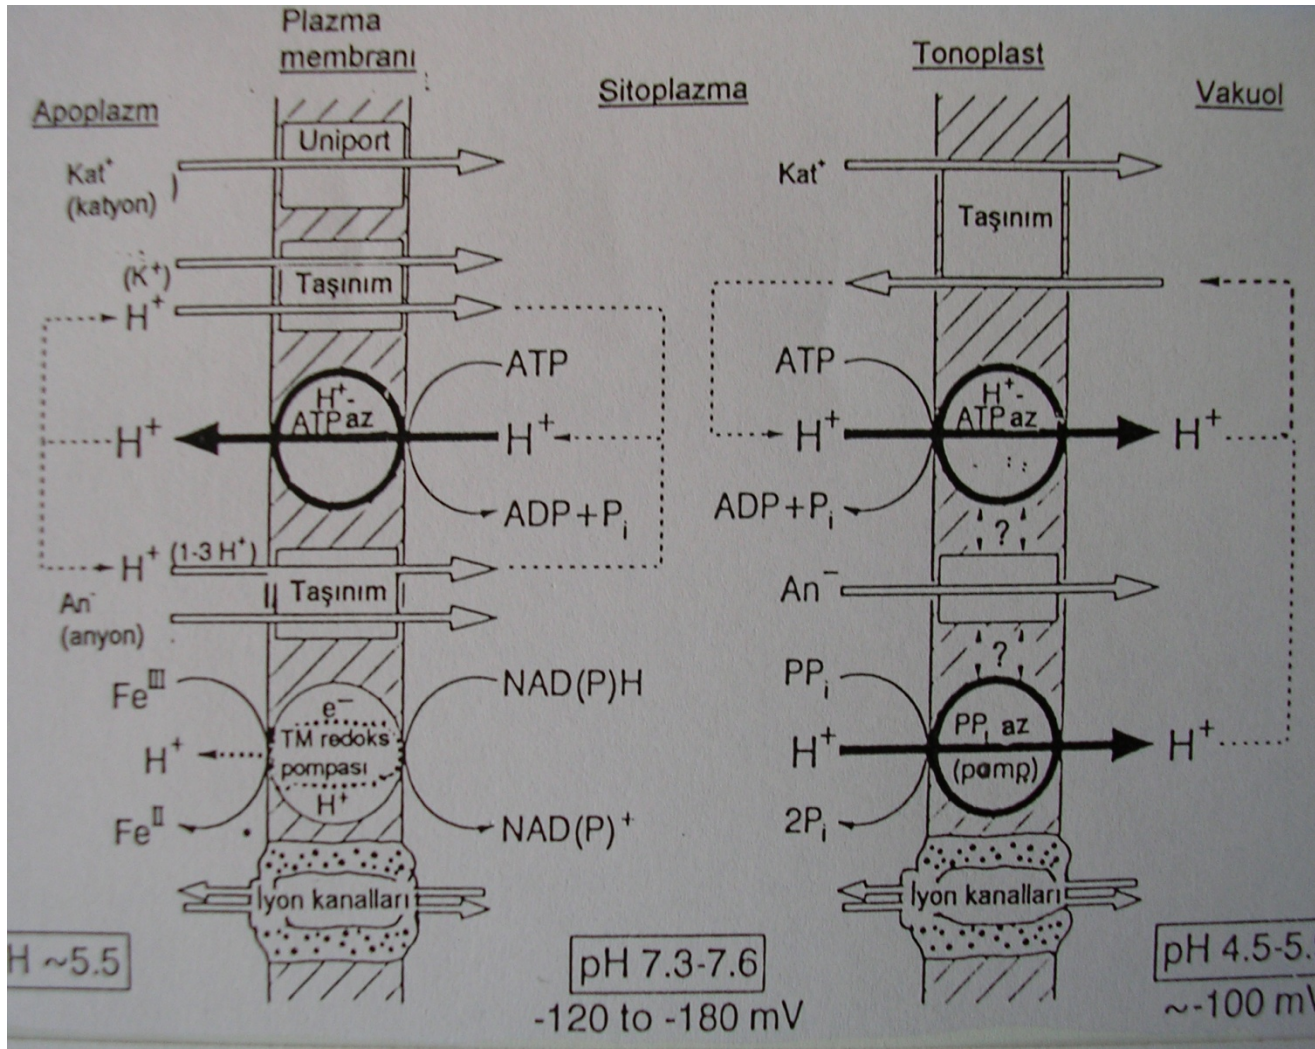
Plazma membranı

Apoplazm

Sitoplazma

Tonoplast

Vakuol

Uniport

$Kat^+$ (katyon)

$(K^+)$

$H^+$

Taşınım

$H^+$-ATPaz

ATP

$H^+$

$H^+$

ADP+$P_i$

$H^+$ (1-3 $H^+$)

Taşınım

$An^-$ (anyon)

$Fe^{III}$

$e^-$

TM redoks pompası

$H^+$

$H^+$

$Fe^{II}$

NAD(P)H

NAD(P)$^+$

İyon kanalları

H ~5.5

pH 7.3-7.6

-120 to -180 mV

$Kat^+$

Taşınım

ATP

$H^+$

$H^+$-ATPaz

$H^+$

ADP+$P_i$

?

$An^-$

?

$PP_i$

$H^+$

$PP_i$ az (pomp)

$H^+$

$2P_i$

İyon kanalları

pH 4.5-5.

~-100 m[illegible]